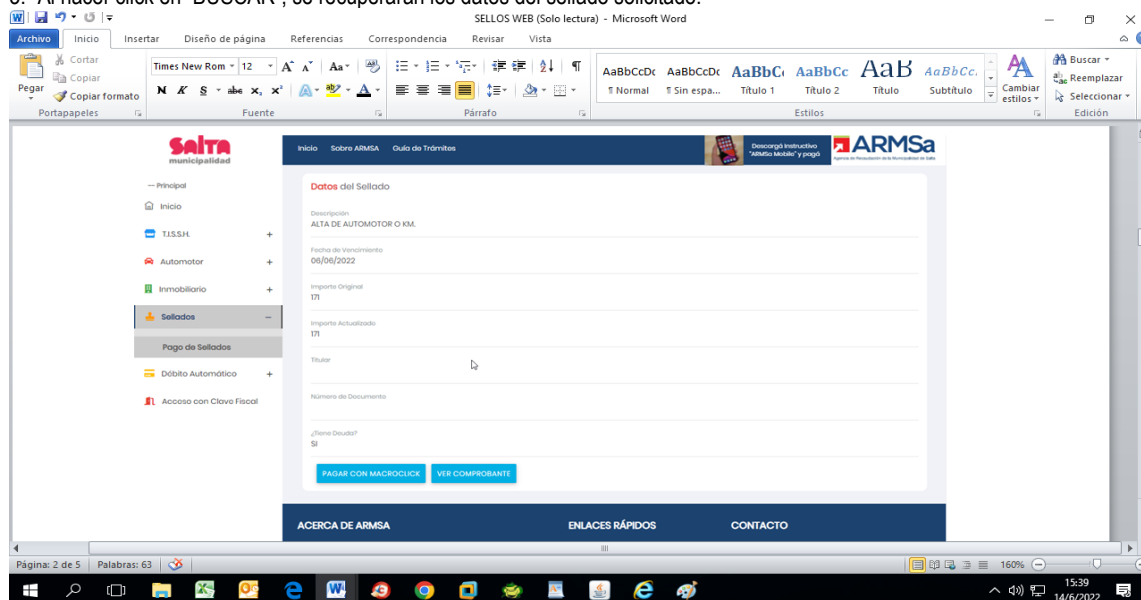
SELLOS WEB (Solo lectura) - Microsoft Word

Archivo Inicio Insertar Diseño de página Referencias Correspondencia Revisar Vista

Cortar
Copiar
Pegar
Copiar formato
Portapapeles

Times New Rom 12
Fuente

Párrafo

AaBbCcDc ¶ Normal
AaBbCcDc ¶ Sin espa...
AaBbC Título 1
AaBbCc Título 2
AaB Título
AaBbCc. Subtítulo
Cambiar estilos
Estilos

Buscar
Reemplazar
Seleccionar
Edición

Salta municipalidad

Inicio Sobre ARMSA Guía de Trámites

Descargá Instructivo "ARMSa Mobile" y pagá

ARMSa

— Principal
Inicio
T.I.S.S.H. +
Automotor +
Inmobiliario +
Sellados −
Pago de Sellados
Débito Automático +
Acceso con Clave Fiscal

Datos del Sellado

Descripción
ALTA DE AUTOMOTOR O KM.

Fecha de Vencimiento
06/06/2022

Importe Original
171

Importe Actualizado
171

Titular

Número de Documento

¿Tiene Deuda?
SI

PAGAR CON MACROCLICK
VER COMPROBANTE

ACERCA DE ARMSA
ENLACES RÁPIDOS
CONTACTO

Página: 2 de 5 Palabras: 63
160%

15:39
14/6/2022